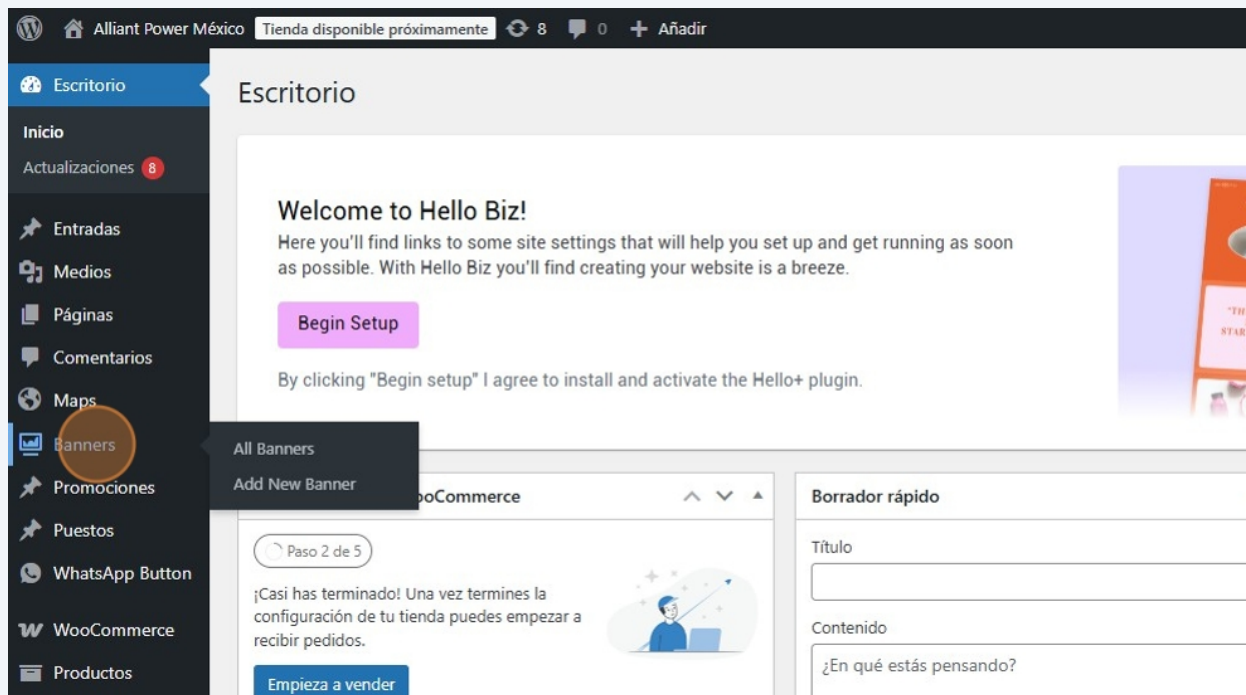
Alliant Power México Tienda disponible próximamente 8 0 + Añadir

Escritorio
Inicio
Actualizaciones 8
Entradas
Medios
Páginas
Comentarios
Maps
Banners
Promociones
Puestos
WhatsApp Button
WooCommerce
Productos

All Banners
Add New Banner

Escritorio

Welcome to Hello Biz!
Here you'll find links to some site settings that will help you set up and get running as soon as possible. With Hello Biz you'll find creating your website is a breeze.

Begin Setup

By clicking "Begin setup" I agree to install and activate the Hello+ plugin.

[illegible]ooCommerce

Paso 2 de 5

¡Casi has terminado! Una vez termines la configuración de tu tienda puedes empezar a recibir pedidos.

Empieza a vender

Borrador rápido

Título

Contenido

¿En qué estás pensando?